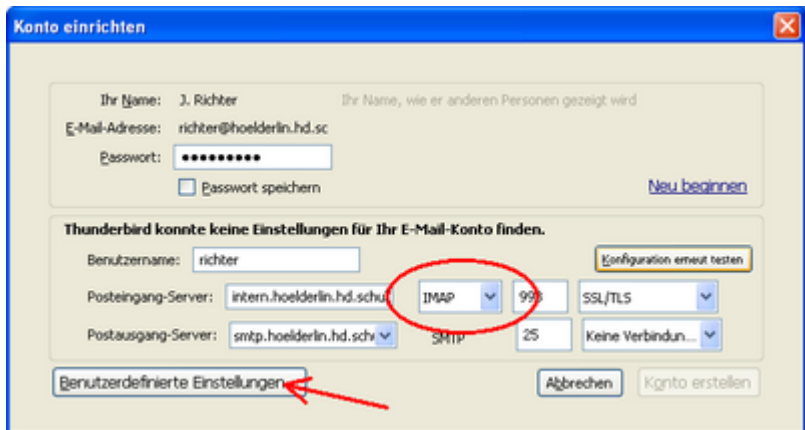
Konto einrichten

Ihr Name: J. Richter
Ihr Name, wie er anderen Personen gezeigt wird
E-Mail-Adresse: richter@hoelderlin.hd.sc
Passwort: ●●●●●●●●●●
Passwort speichern
Neu beginnen

Thunderbird konnte keine Einstellungen für Ihr E-Mail-Konto finden.

Benutzername: richter
Konfiguration erneut testen
Posteingang-Server: intern.hoelderlin.hd.schu
IMAP
993
SSL/TLS
Postausgang-Server: smtp.hoelderlin.hd.sch
SMTP
25
Keine Verbindun...

Benutzerdefinierte Einstellungen
Abbrechen
Konto erstellen